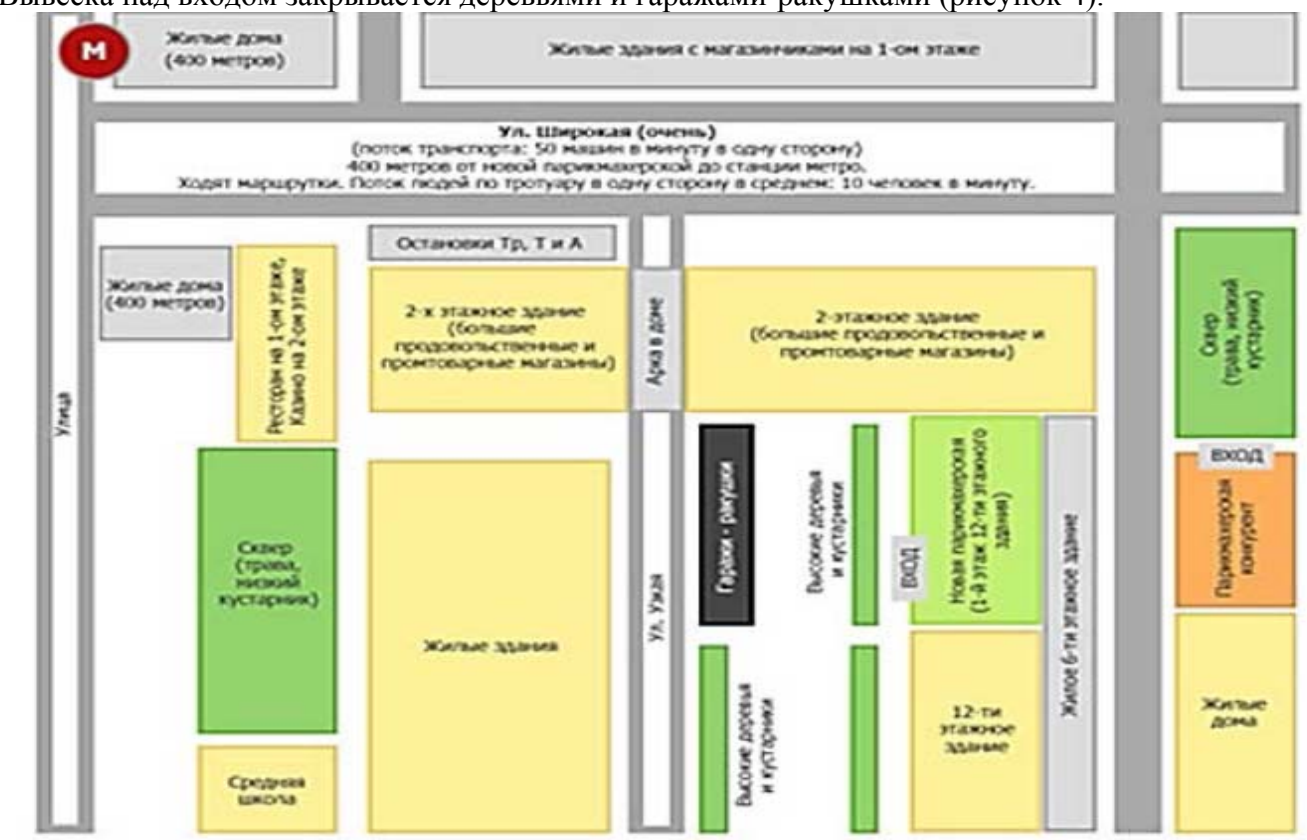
Вывеска над входом закрывается деревьями и гаражами-ракушками (рисунок 4).

М

Жилые дома (400 метров)

Жилые здания с магазинчиками на 1-ом этаже

Ул. Широкая (очень)
(поток транспорта: 50 машин в минуту в одну сторону)
400 метров от новой парикмахерской до станции метро.
Ходят маршрутки. Поток людей по тротуару в одну сторону в среднем: 10 человек в минуту.

Остановки Тр, Т и А

Жилые дома (400 метров)

Ресторан на 1-ом этаже, Казино на 2-ом этаже

2-х этажное здание (большие продовольственные и промтоварные магазины)

Арка в доме

2-этажное здание (большие продовольственные и промтоварные магазины)

Сквер (трава, низкий кустарник)

Улица

Сквер (трава, низкий кустарник)

Жилые здания

Ул. Узкая

Гаражи - ракушки

Высокие деревья и кустарники

ВХОД

Новая парикмахерская (1-й этаж 12-ти этажного здания)

Жилое 6-ти этажное здание

ВХОД

Парикмахерская конкурент

Высокие деревья и кустарники

12-ти этажное здание

Жилые дома

Средняя школа